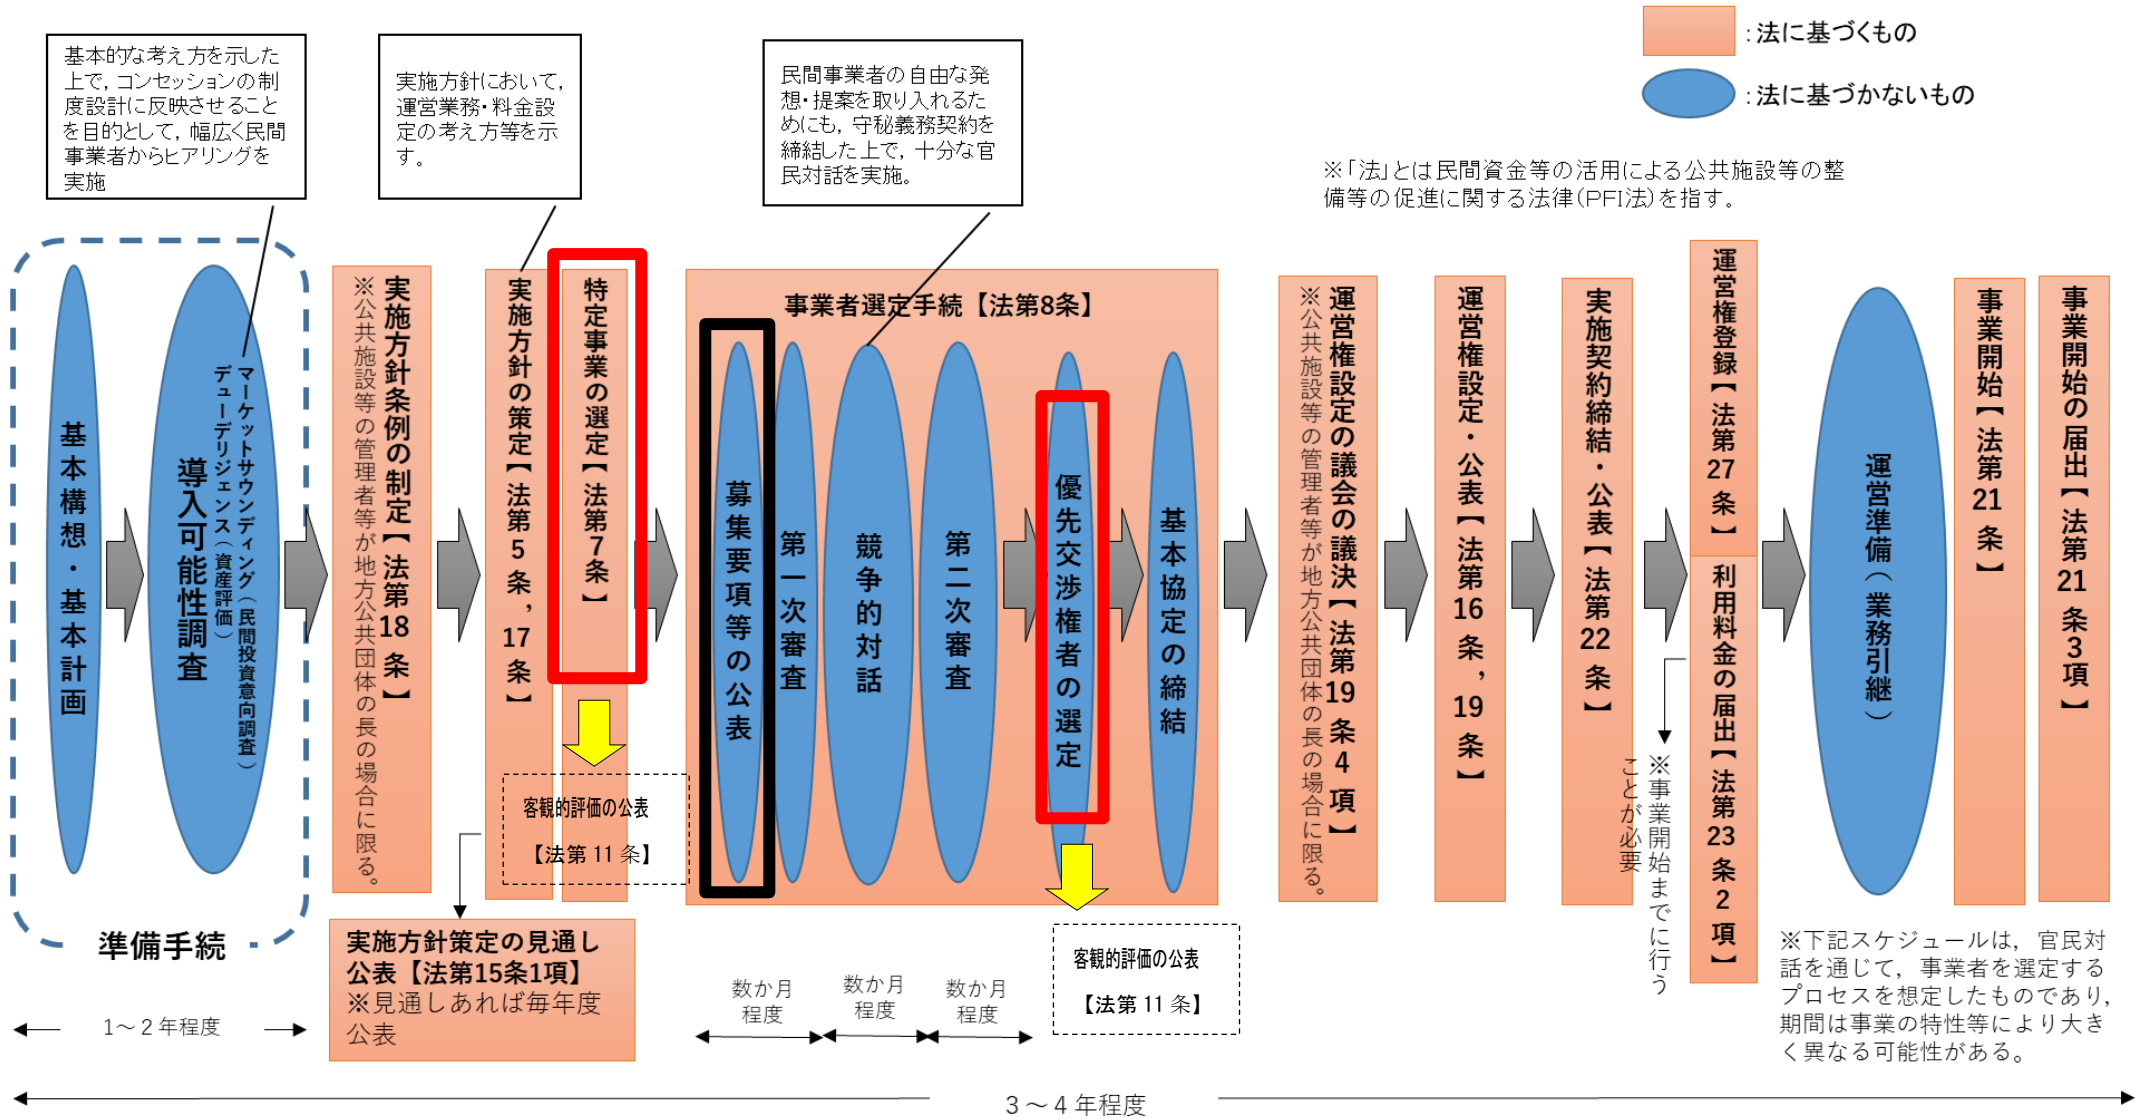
:法に基づくもの

:法に基づかないもの

基本的な考え方を示した上で，コンセッションの制度設計に反映させることを目的として，幅広く民間事業者からヒアリングを実施

実施方針において，運営業務・料金設定の考え方等を示す。

民間事業者の自由な発想・提案を取り入れるためにも，守秘義務契約を締結した上で，十分な官民対話を実施。

※「法」とは民間資金等の活用による公共施設等の整備等の促進に関する法律（PFI法）を指す。

基本構想・基本計画

導入可能性調査

マーケットサウンディング（民間投資意向調査）デューデリジェンス（資産評価）

準備手続

1～2年程度

実施方針条例の制定【法第18条】

※公共施設等の管理者等が地方公共団体の長の場合に限る。

実施方針の策定【法第5条，17条】

特定事業の選定【法第7条】

客観的評価の公表

【法第11条】

実施方針策定の見通し公表【法第15条1項】
※見通しあれば毎年度公表

事業者選定手続【法第8条】

募集要項等の公表

第一次審査

競争的対話

第二次審査

優先交渉権者の選定

基本協定の締結

客観的評価の公表

【法第11条】

数か月程度

数か月程度

数か月程度

※公共施設等の管理者等が地方公共団体の長の場合に限る。

運営権設定の議会の議決【法第19条4項】

運営権設定・公表【法第16条，19条】

実施契約締結・公表【法第22条】

※事業開始までに行うことが必要

運営権登録【法第27条】

利用料金の届出【法第23条2項】

運営準備（業務引継）

事業開始【法第21条】

事業開始の届出【法第21条3項】

※下記スケジュールは，官民対話を通じて，事業者を選定するプロセスを想定したものであり，期間は事業の特性等により大きく異なる可能性がある。

3～4年程度